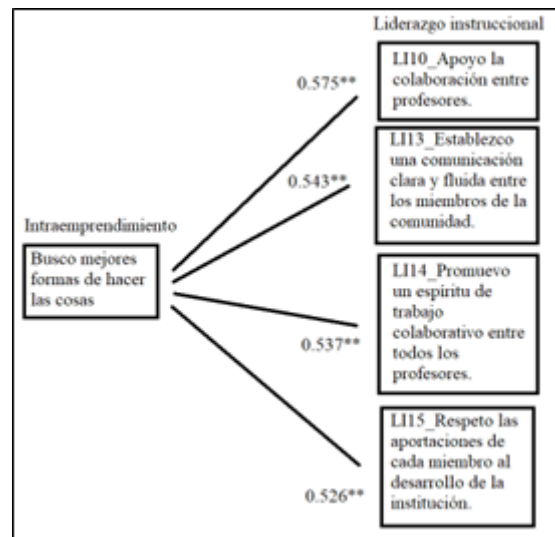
Liderazgo instruccional

Intraemprendimiento

Busco mejores formas de hacer las cosas

0.575**

LI10_Apoyo la colaboración entre profesores.

0.543**

LI13_Establezco una comunicación clara y fluida entre los miembros de la comunidad.

0.537**

LI14_Promuevo un espiritu de trabajo colaborativo entre todos los profesores.

0.526**

LI15_Respeto las aportaciones de cada miembro al desarrollo de la institución.